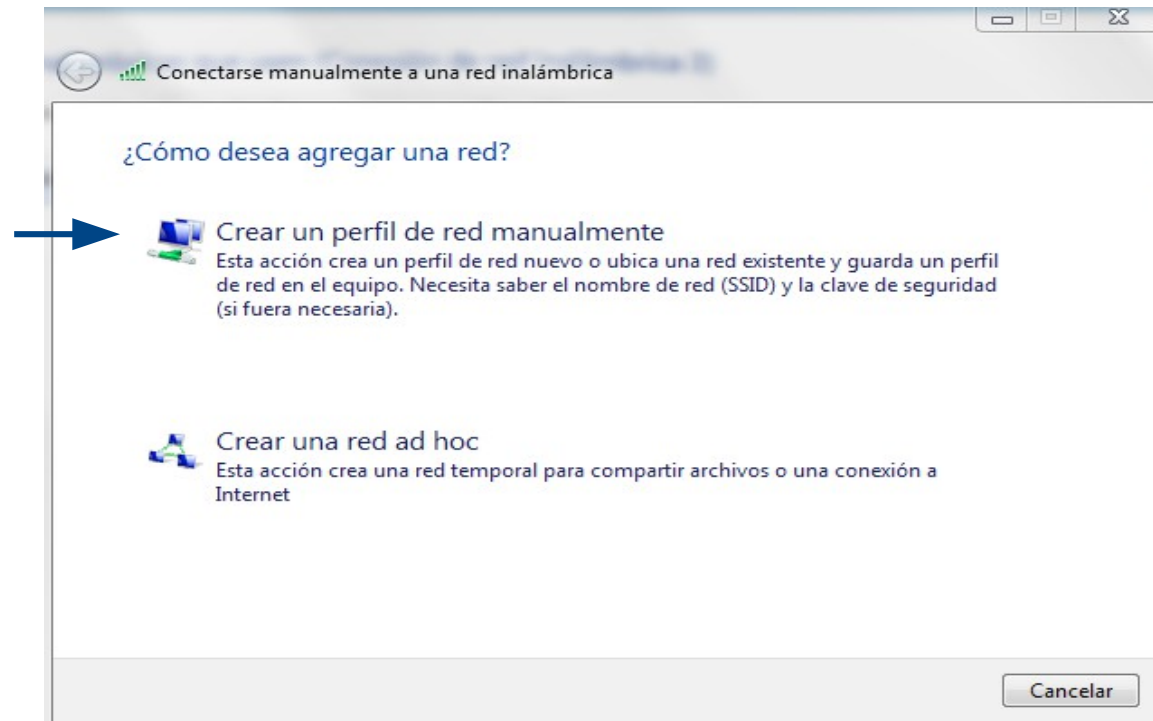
Conectarse manualmente a una red inalámbrica

¿Cómo desea agregar una red?

Crear un perfil de red manualmente
Esta acción crea un perfil de red nuevo o ubica una red existente y guarda un perfil de red en el equipo. Necesita saber el nombre de red (SSID) y la clave de seguridad (si fuera necesaria).

Crear una red ad hoc
Esta acción crea una red temporal para compartir archivos o una conexión a Internet

Cancelar